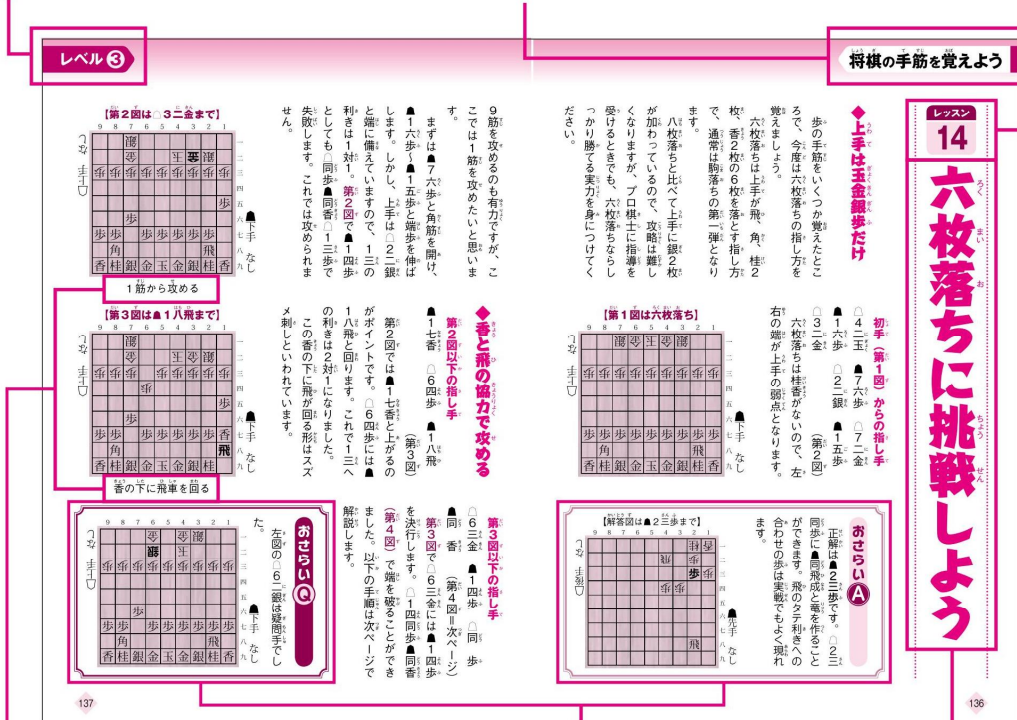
レベル③

将棋の手筋を覚えよう

レッスン 14

六枚落ちに挑戦しよう

◆上手は玉金銀歩だけ

歩の手筋をいくつか覚えたところで、今度は六枚落ちの指し方を覚えましょう。

六枚落ちは上手が飛、角、桂2枚、香2枚の6枚を落とす指し方で、通常は駒落ちの第一弾となります。

八枚落ちと比べて上手に銀2枚が加わっているので、攻略は難しくなりますが、プロ棋士に指導を受けるときでも、六枚落ちならしっかり勝てる実力を身につけてください。

初手（第1図）からの指し手

△4二玉 ▲7六歩 △7二金 △3二金 △2二銀 ▲1五歩 （第2図）

六枚落ちは桂香がないので、左右の端が上手の弱点となります。

【第1図は六枚落ち】

9筋を攻めるのも有力ですが、ここでは1筋を攻めたいと思います。

まずは▲7六歩と角筋を開け、▲1六歩～▲1五歩と端歩を伸ばします。しかし、上手は△2二銀と端に備えています。1三の利きは1対1。第2図で▲1四歩としても△同歩▲同香△1三歩で失敗します。これでは攻められません。

【第2図は△3二金まで】

1筋から攻める

◆香と飛の協力で攻める

第2図以下の指し手

▲1七香 △6四歩 ▲1八飛 （第3図）

第2図では▲1七香と上がるのがポイントです。△6四歩には▲1八飛と回ります。これで1三への利きは2対1になりました。

この香の下に飛が回る形はスズメ刺しといわれています。

【第3図は▲1八飛まで】

香の下に飛車を回る

第3図以下の指し手

▲1四歩 △同歩 ▲同香 △6三金 ▲1三香成（第4図＝次ページ）

第3図で△6三金には▲1四歩を決行します。△1四同歩▲同香（第4図）で端を破ることができました。以下の手順は次ページで解説します。

おさらいQ

左図の△6二銀は疑問手でした。

おさらいA

正解は▲2三歩です。△2三同歩に▲同飛成と竜を作ることができます。飛のタテ利きへの合わせの歩は実戦でもよく現れます。

【解答図は▲2三歩まで】

137

136